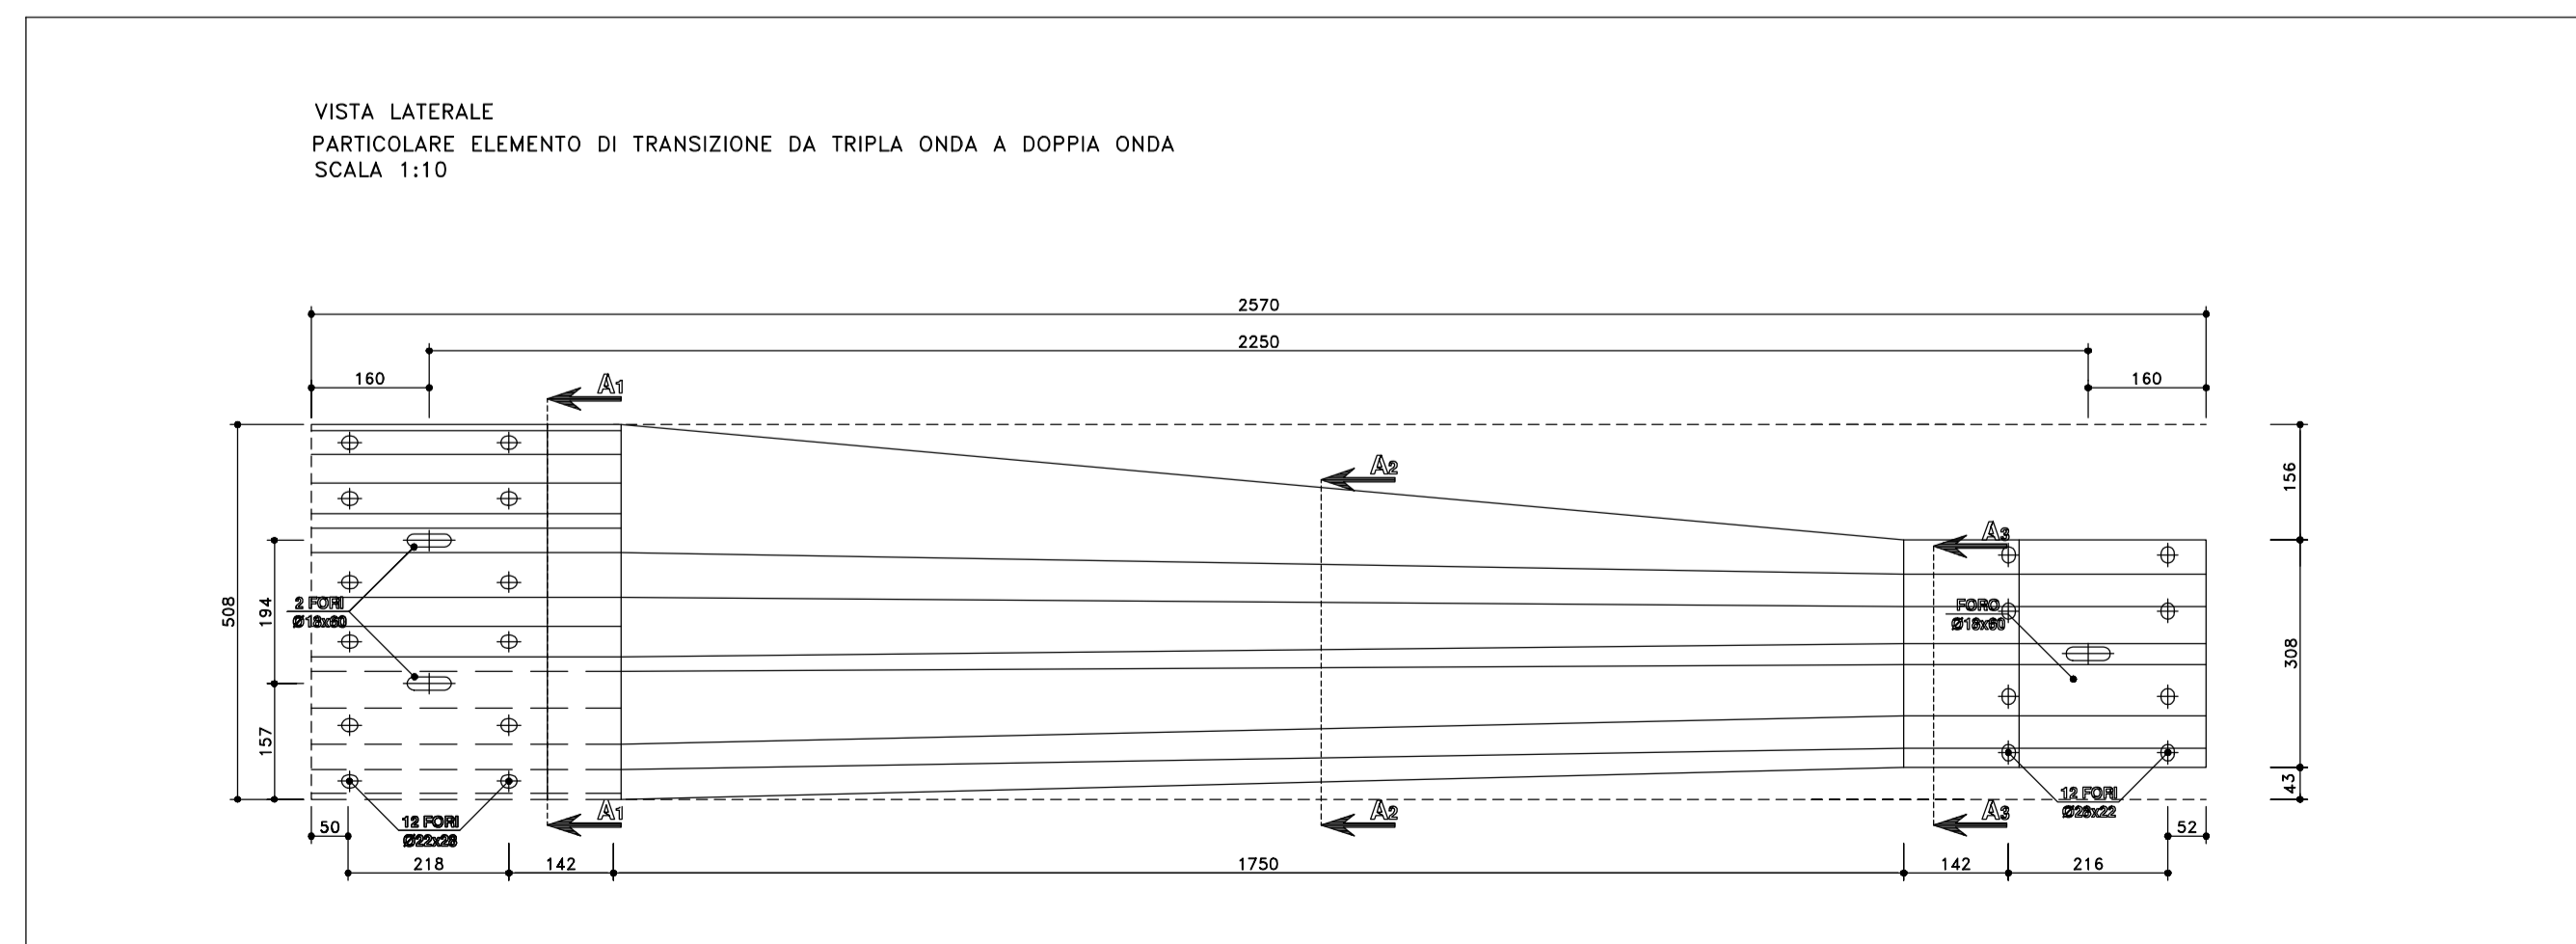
VISTA LATERALE
PARTICOLARE ELEMENTO DI TRANSIZIONE DA TRIPLA ONDA A DOPPIA ONDA
SCALA 1:10

2570
2250
160
160
A1
A2
A3
156
508
194
2 FORI
Ø18x60
FORO
Ø18x60
308
157
43
12 FORI
Ø22x28
12 FORI
Ø28x22
A1
A2
A3
50
52
218
142
1750
142
216